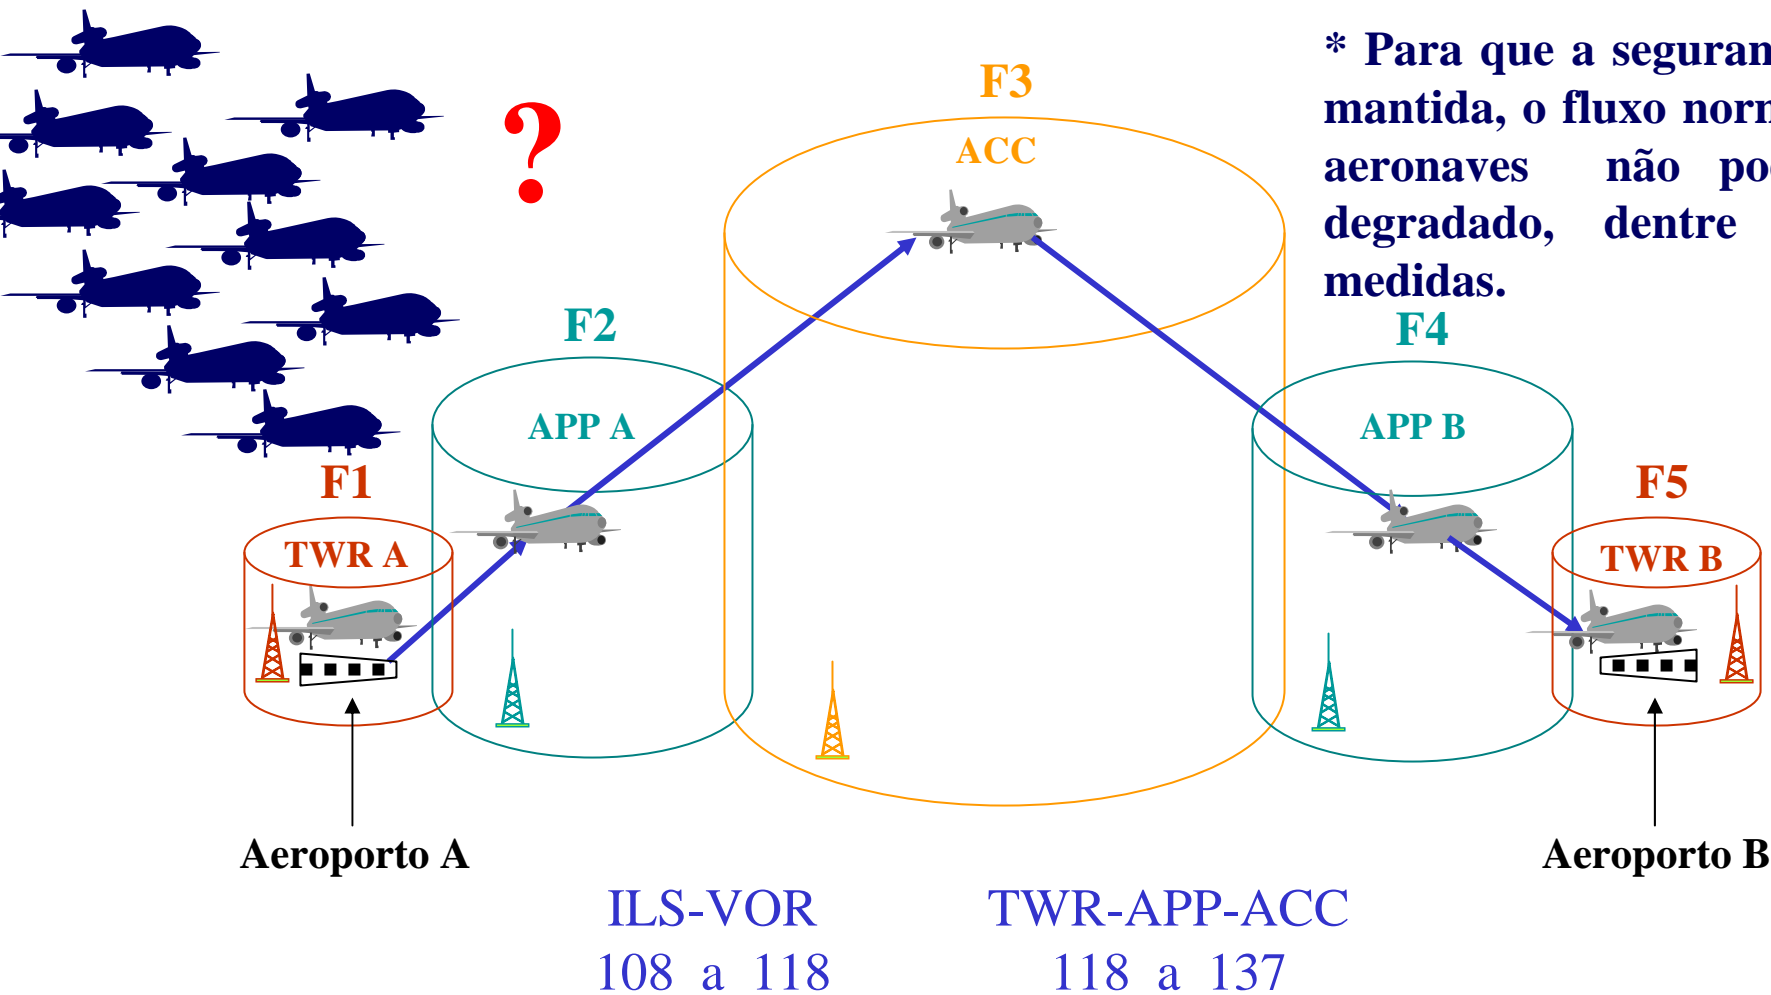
?

F3

ACC

* Para que a seguran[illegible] mantida, o fluxo norm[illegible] aeronaves não po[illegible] degradado, dentre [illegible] medidas.

F2

APP A

F4

APP B

F1

TWR A

F5

TWR B

Aeroporto A

Aeroporto B

ILS-VOR
108 a 118

TWR-APP-ACC
118 a 137